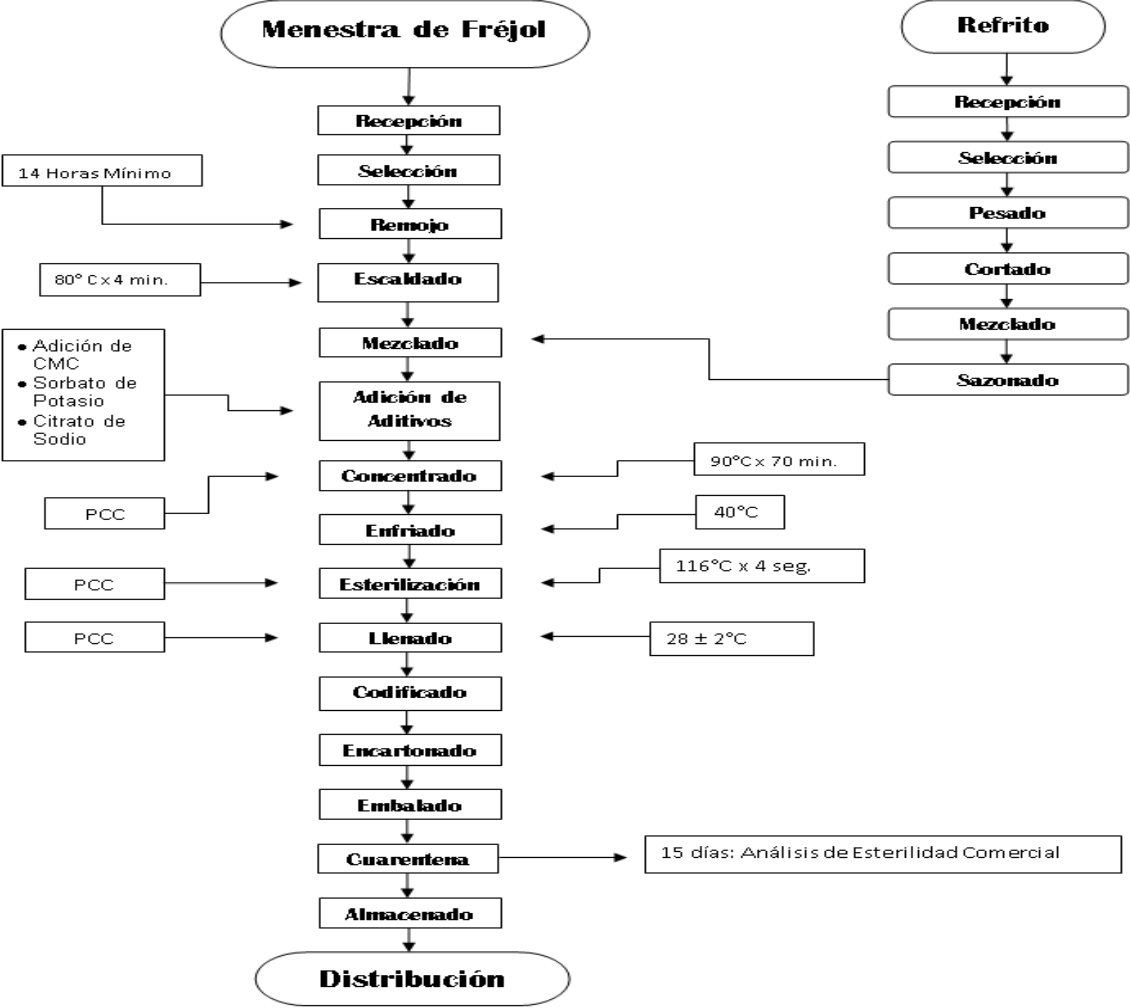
Menestra de Fréjol

Refrito

Recepción

Selección

Pesado

Cortado

Mezclado

Sazonado

Recepción

Selección

14 Horas Mínimo

Remojo

80° C x 4 min.

Escaldado

Mezclado

- Adición de CMC
- Sorbato de Potasio
- Citrato de Sodio

Adición de Aditivos

PCC

Concentrado

90°C x 70 min.

Enfriado

40°C

PCC

Esterilización

116°C x 4 seg.

PCC

Llenado

28 ± 2°C

Codificado

Encartonado

Embalado

Cuarentena

15 días: Análisis de Esterilidad Comercial

Almacenado

Distribución